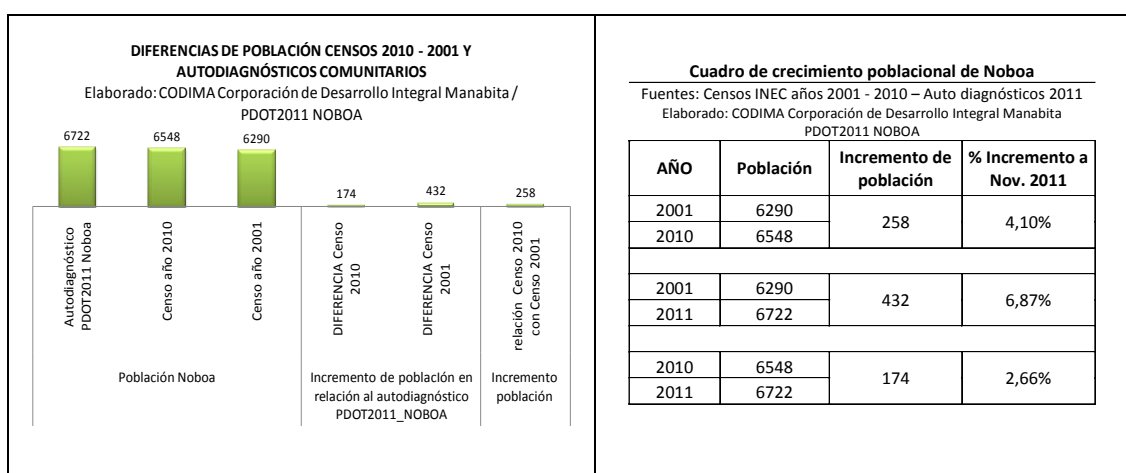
DIFERENCIAS DE POBLACIÓN CENSOS 2010 - 2001 Y AUTODIAGNÓSTICOS COMUNITARIOS
Elaborado: CODIMA Corporación de Desarrollo Integral Manabita / PDOT2011 NOBOA

6722
6548
6290
174
432
258

Autodiagnóstico PDOT2011 Noboa
Censo año 2010
Censo año 2001
DIFERENCIA Censo 2010
DIFERENCIA Censo 2001
relación Censo 2010 con Censo 2001

Población Noboa
Incremento de población en relación al autodiagnóstico PDOT2011_NOBOA
Incremento población

Cuadro de crecimiento poblacional de Noboa
Fuentes: Censos INEC años 2001 - 2010 – Auto diagnósticos 2011
Elaborado: CODIMA Corporación de Desarrollo Integral Manabita
PDOT2011 NOBOA

| AÑO | Población | Incremento de población | % Incremento a Nov. 2011 |
|---|---|---|---|
| 2001 | 6290 | 258 | 4,10% |
| 2010 | 6548 | | |
| | | | |
| 2001 | 6290 | 432 | 6,87% |
| 2011 | 6722 | | |
| | | | |
| 2010 | 6548 | 174 | 2,66% |
| 2011 | 6722 | | |